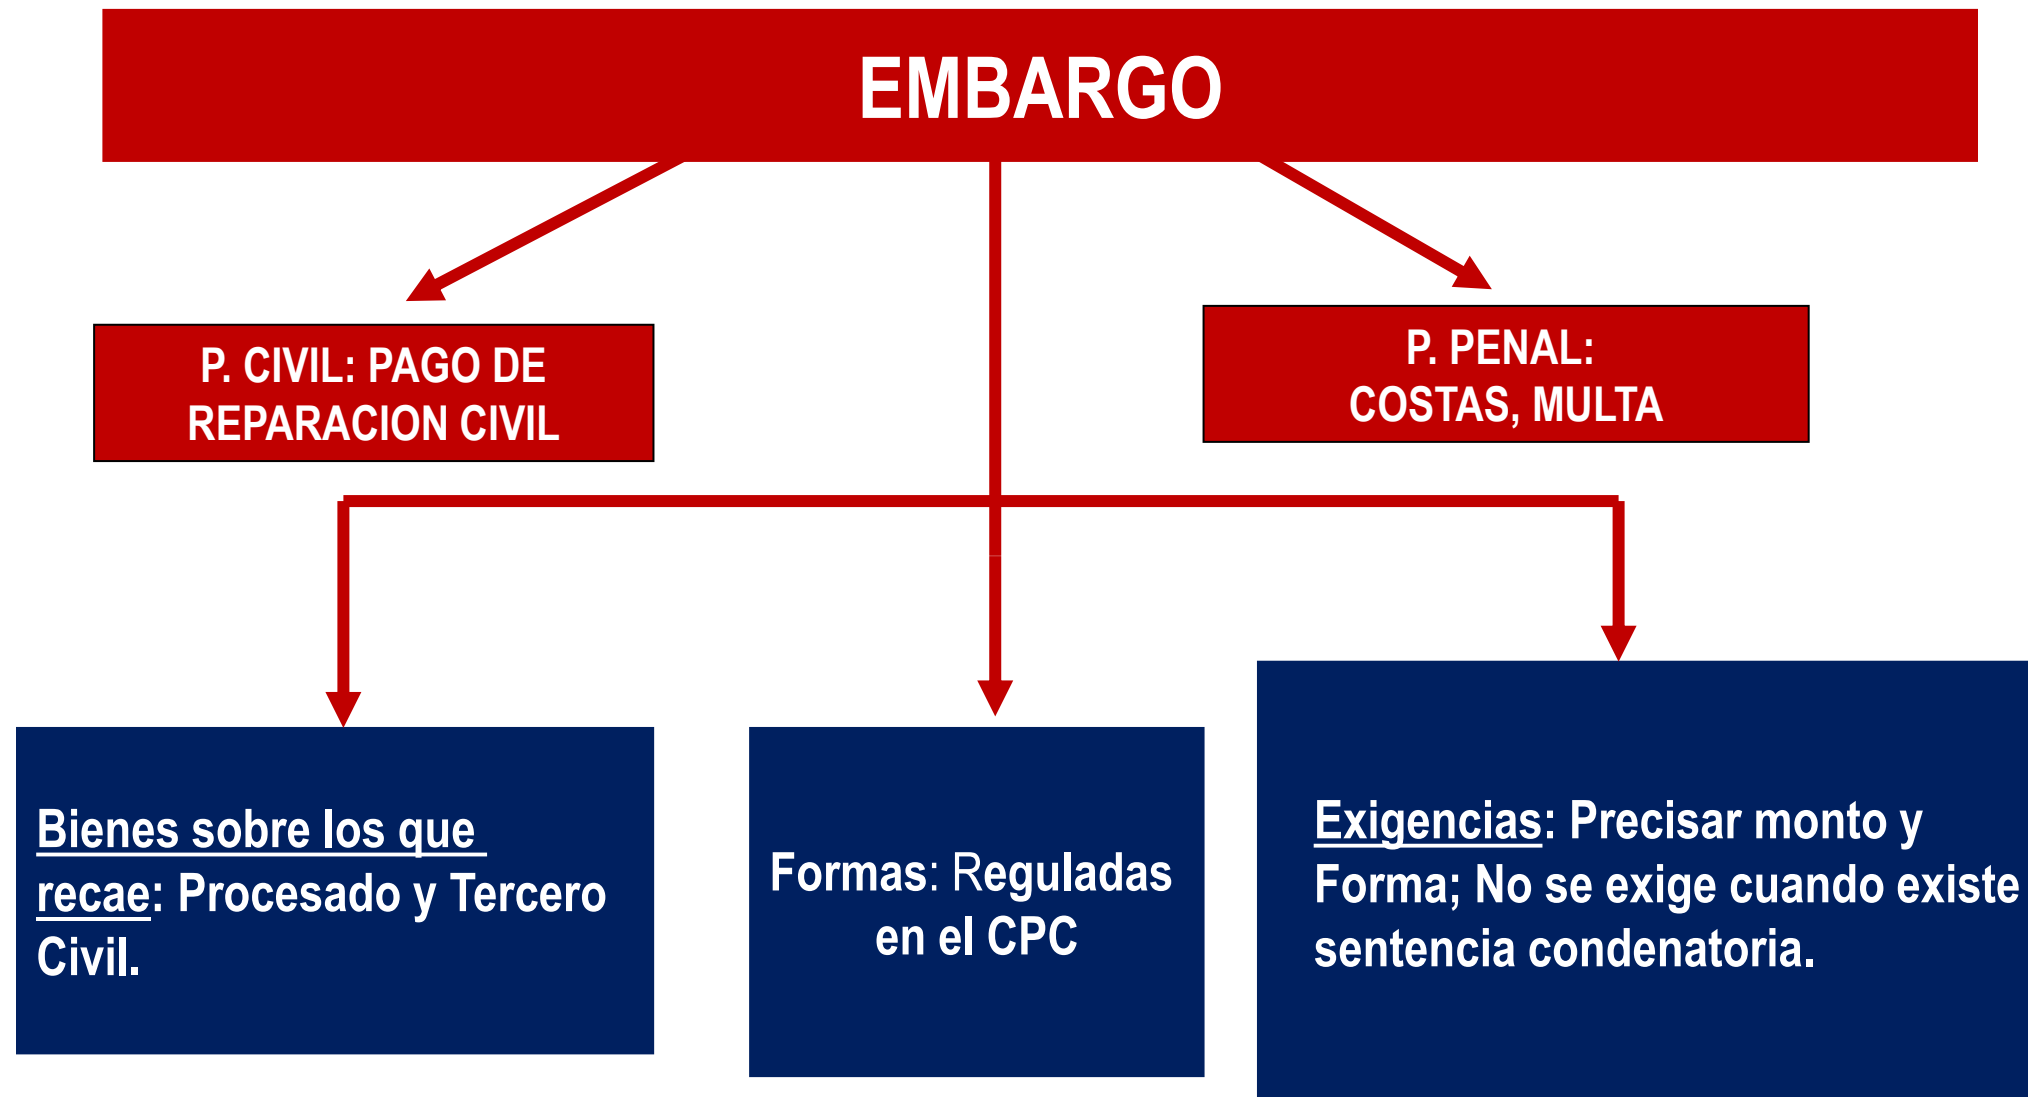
EMBARGO

P. CIVIL: PAGO DE REPARACION CIVIL

P. PENAL: COSTAS, MULTA

Bienes sobre los que recae: Procesado y Tercero Civil.

Formas: Reguladas en el CPC

Exigencias: Precisar monto y Forma; No se exige cuando existe sentencia condenatoria.